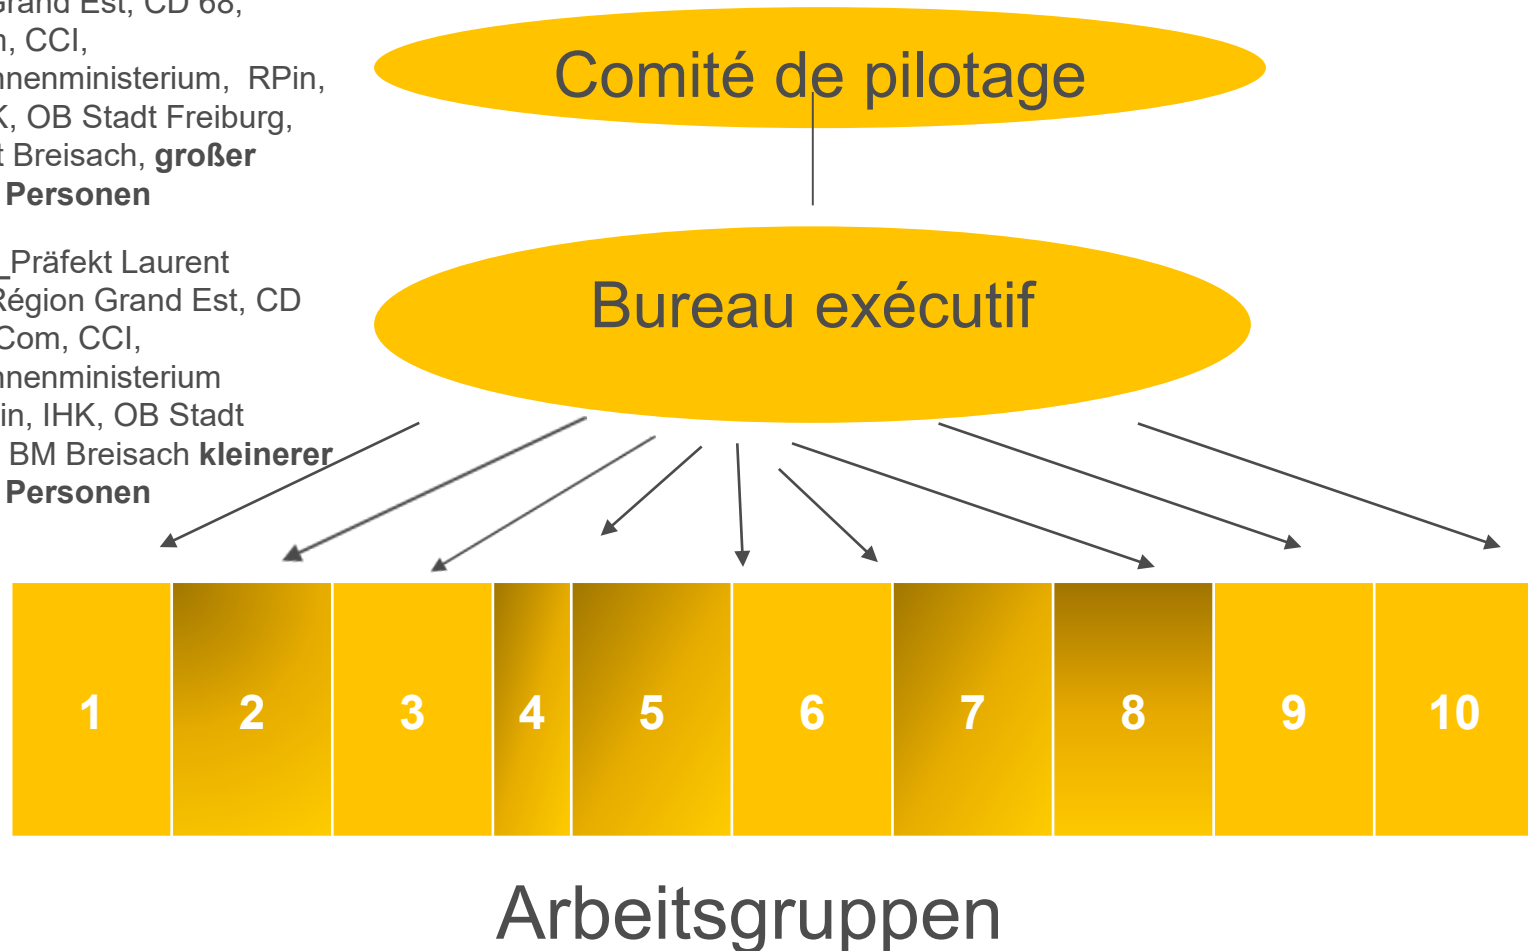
Grand Est, CD 68,
n, CCI,
nenministerium, RPin,
K, OB Stadt Freiburg,
t Breisach, **großer**
**Personen**

_Präfekt Laurent
Région Grand Est, CD
Com, CCI,
nenministerium
in, IHK, OB Stadt
BM Breisach **kleinerer**
**Personen**

Comité de pilotage

Bureau exécutif

| 1 | 2 | 3 | 4 | 5 | 6 | 7 | 8 | 9 | 10 |
|---|---|---|---|---|---|---|---|---|---|

Arbeitsgruppen